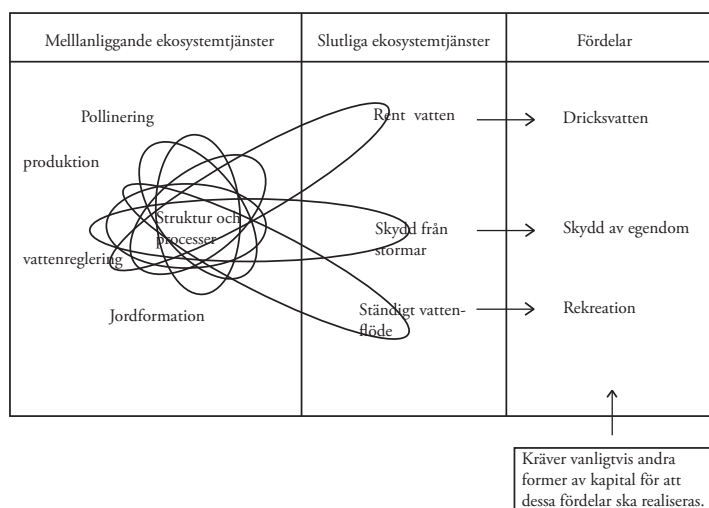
| Melllanliggande ekosystemtjänster | Slutliga ekosystemtjänster | Fördelar |
|---|---|---|
| Pollinering | Rent vatten | Dricksvatten |
| produktion | | |
| Struktur och processer | Skydd från stormar | Skydd av egendom |
| vattenreglering | | |
| Jordformation | Ständigt vattenflöde | Rekreation |

Kräver vanligtvis andra former av kapital för att dessa fördelar ska realiseras.